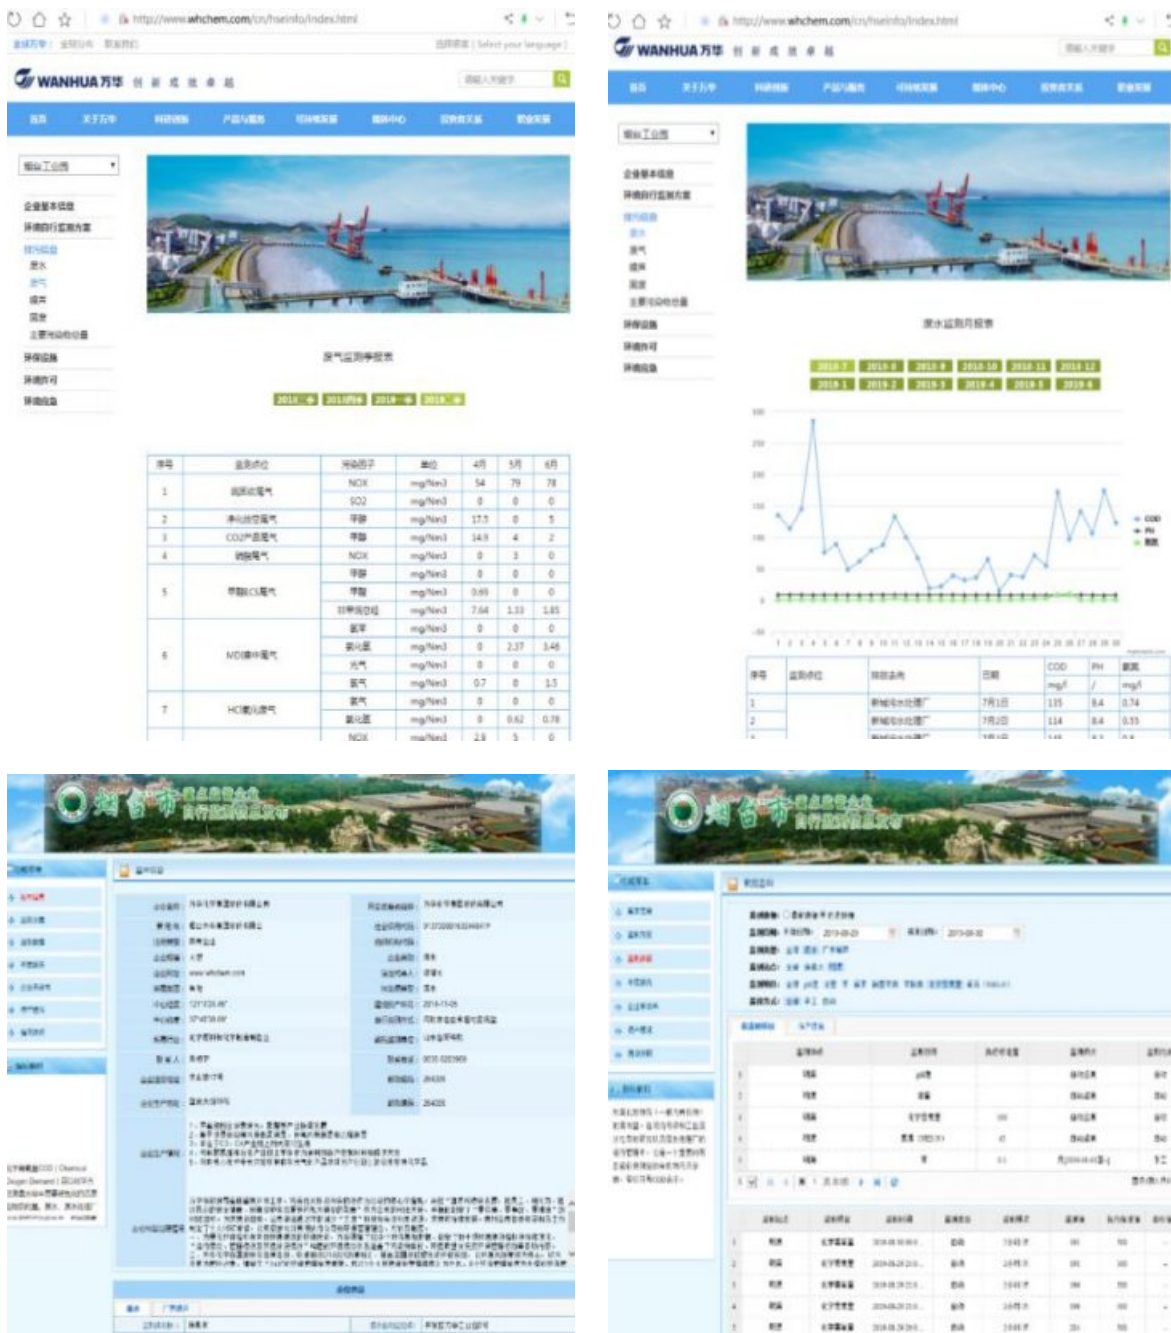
http://www.whchem.com/cn/hseinfo/index.html

WANHUA 万华

废气监测季报表

| 序号 | 监测点位 | 污染因子 | 单位 | 4月 | 5月 | 6月 |
|---|---|---|---|---|---|---|
| 1 | | NOX | mg/Nm3 | 54 | 79 | 78 |
| | | SO2 | mg/Nm3 | 0 | 0 | 0 |
| 2 | | | mg/Nm3 | 17.5 | 0 | 5 |
| 3 | CO2产品尾气 | | mg/Nm3 | 14.8 | 4 | 2 |
| 4 | | NOX | mg/Nm3 | 0 | 3 | 0 |
| 5 | | | mg/Nm3 | 0 | 0 | 0 |
| | | | mg/Nm3 | 0.69 | 0 | 0 |
| | | | mg/Nm3 | 7.64 | 1.33 | 1.85 |
| 6 | MDI | | mg/Nm3 | 0 | 0 | 0 |
| | | | mg/Nm3 | 0 | 2.37 | 3.46 |
| | | | mg/Nm3 | 0 | 0 | 0 |
| | | | mg/Nm3 | 0.7 | 0 | 1.5 |
| 7 | HCl | | mg/Nm3 | 0 | 0 | 0 |
| | | | mg/Nm3 | 0 | 0.62 | 0.78 |
| | | NOX | mg/Nm3 | 2.8 | 5 | 0 |

http://www.whchem.com/cn/hseinfo/index.html

WANHUA 万华

废水监测月报表

2018-7 2018-8 2018-9 2018-10 2018-11 2018-12
2019-1 2019-2 2019-3 2019-4 2019-5 2019-6

COD
PH
氨氮

| 序号 | 监测点位 | 排放去向 | 日期 | COD mg/l | PH / | 氨氮 mg/l |
|---|---|---|---|---|---|---|
| 1 | | | 7月1日 | 135 | 8.4 | 0.74 |
| 2 | | | 7月2日 | 114 | 8.4 | 0.55 |

烟台市

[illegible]

烟台市

2019-09-29 2019-09-30

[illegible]